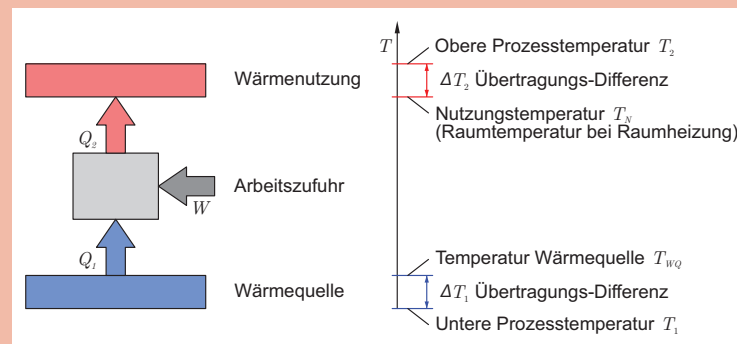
$Q_2$

Wärmenutzung

Arbeitszufuhr

$W$

$Q_1$

Wärmequelle

$T$

Obere Prozesstemperatur $T_2$

$\Delta T_2$ Übertragungs-Differenz

Nutzungstemperatur $T_N$ (Raumtemperatur bei Raumheizung)

Temperatur Wärmequelle $T_{WQ}$

$\Delta T_1$ Übertragungs-Differenz

Untere Prozesstemperatur $T_1$